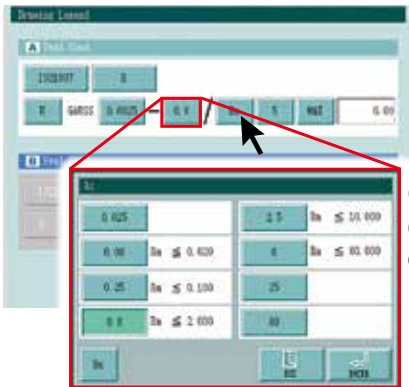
Drawing Legend

A Profile Class

ISO1997

R

R

SURFS

0.0025

0.8

/

5

MAX

6.00

B

λc

0.025

0.08 Ra $\leq$ 0.020

0.25 Ra $\leq$ 0.100

0.8 Ra $\leq$ 2.000

2.5 Ra $\leq$ 10.000

8 Ra $\leq$ 80.000

25

80

Ra

ESC

ENTER